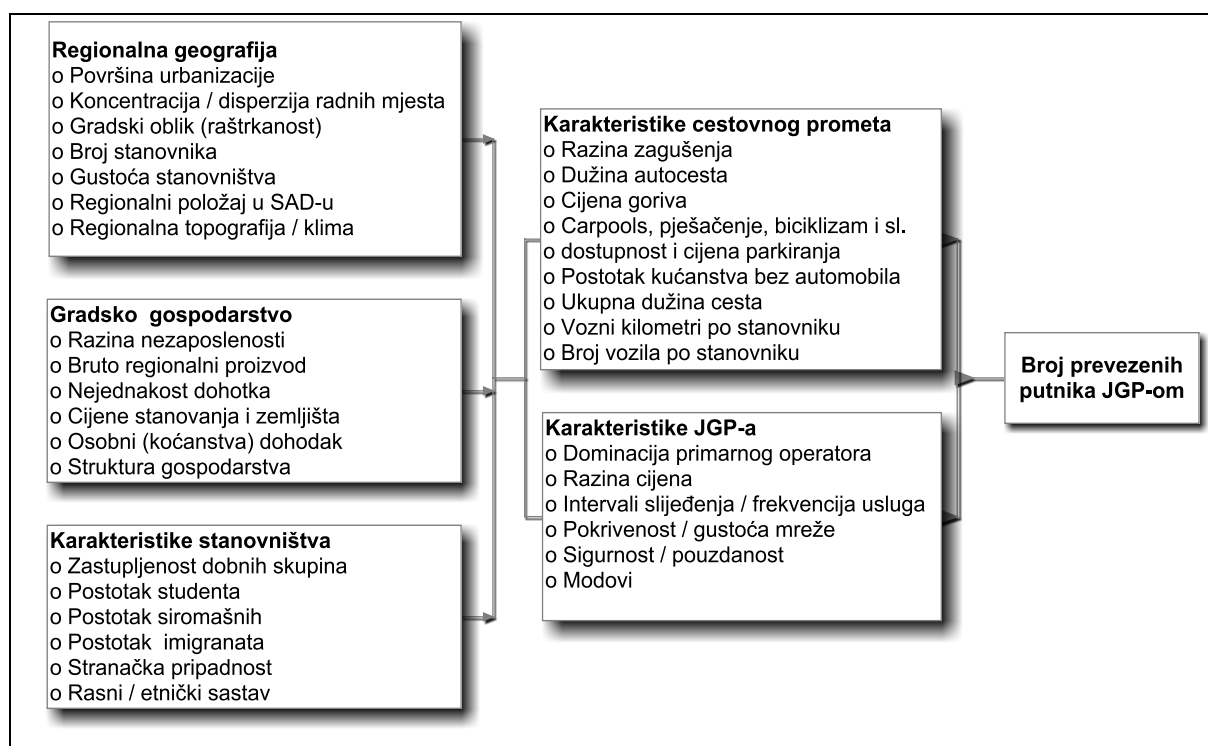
Regionalna geografija
o Površina urbanizacije
o Koncentracija / disperzija radnih mjesta
o Gradski oblik (raštrkanost)
o Broj stanovnika
o Gustoća stanovništva
o Regionalni položaj u SAD-u
o Regionalna topografija / klima

Gradsko gospodarstvo
o Razina nezaposlenosti
o Bruto regionalni proizvod
o Nejednakost dohotka
o Cijene stanovanja i zemljišta
o Osobni (koćanstva) dohodak
o Struktura gospodarstva

Karakteristike stanovništva
o Zastupljenost dobnih skupina
o Postotak studenta
o Postotak siromašnih
o Postotak imigranata
o Stranačka pripadnost
o Rasni / etnički sastav

Karakteristike cestovnog prometa
o Razina zagušenja
o Dužina autocesta
o Cijena goriva
o Carpools, pješačenje, biciklizam i sl.
o dostupnost i cijena parkiranja
o Postotak kućanstva bez automobila
o Ukupna dužina cesta
o Vozni kilometri po stanovniku
o Broj vozila po stanovniku

Karakteristike JGP-a
o Dominacija primarnog operatora
o Razina cijena
o Intervali slijeđenja / frekvencija usluga
o Pokrivenost / gustoća mreže
o Sigurnost / pouzdanost
o Modovi

Broj prevezenih putnika JGP-om